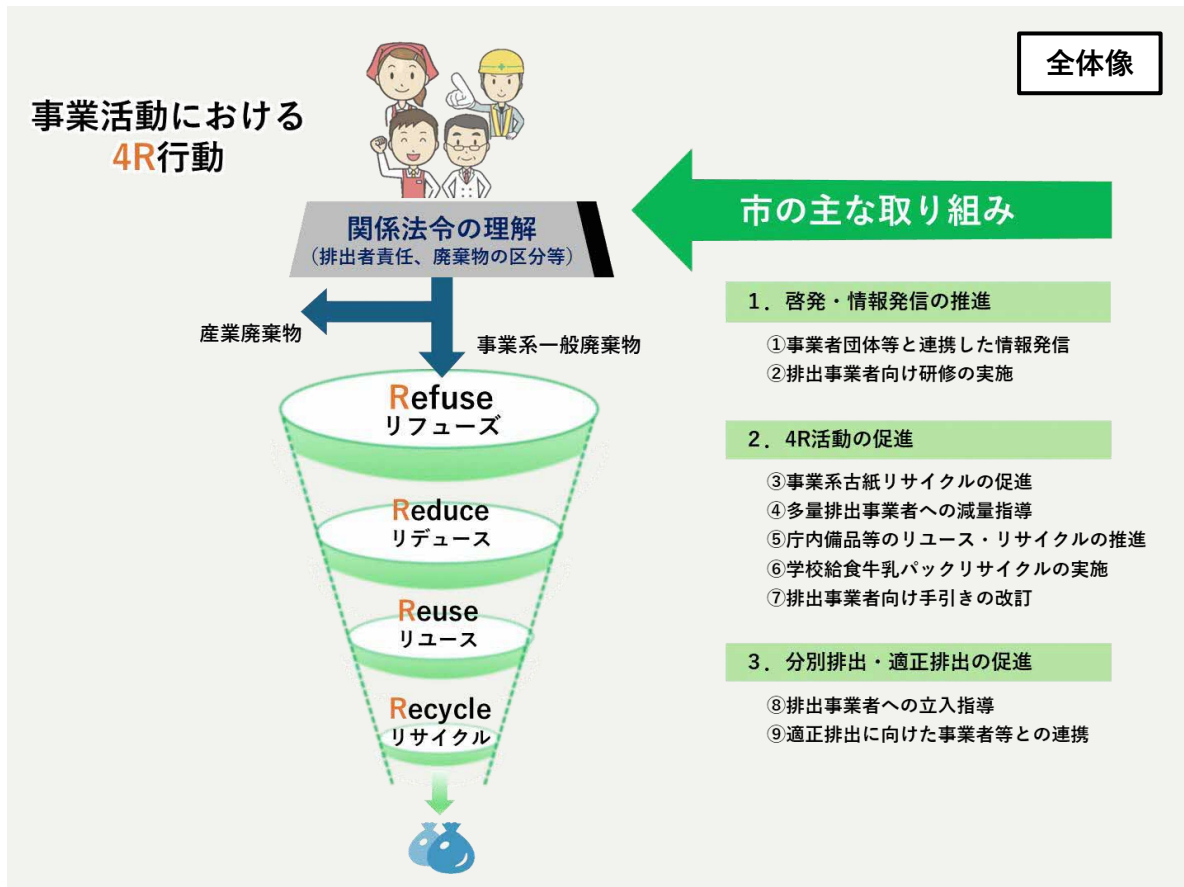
全体像

事業活動における
4R行動

関係法令の理解
（排出者責任、廃棄物の区分等）

産業廃棄物

事業系一般廃棄物

Refuse
リフューズ

Reduce
リデュース

Reuse
リユース

Recycle
リサイクル

市の主な取り組み

1．啓発・情報発信の推進

①事業者団体等と連携した情報発信
②排出事業者向け研修の実施

2．4R活動の促進

③事業系古紙リサイクルの促進
④多量排出事業者への減量指導
⑤庁内備品等のリユース・リサイクルの推進
⑥学校給食牛乳パックリサイクルの実施
⑦排出事業者向け手引きの改訂

3．分別排出・適正排出の促進

⑧排出事業者への立入指導
⑨適正排出に向けた事業者等との連携